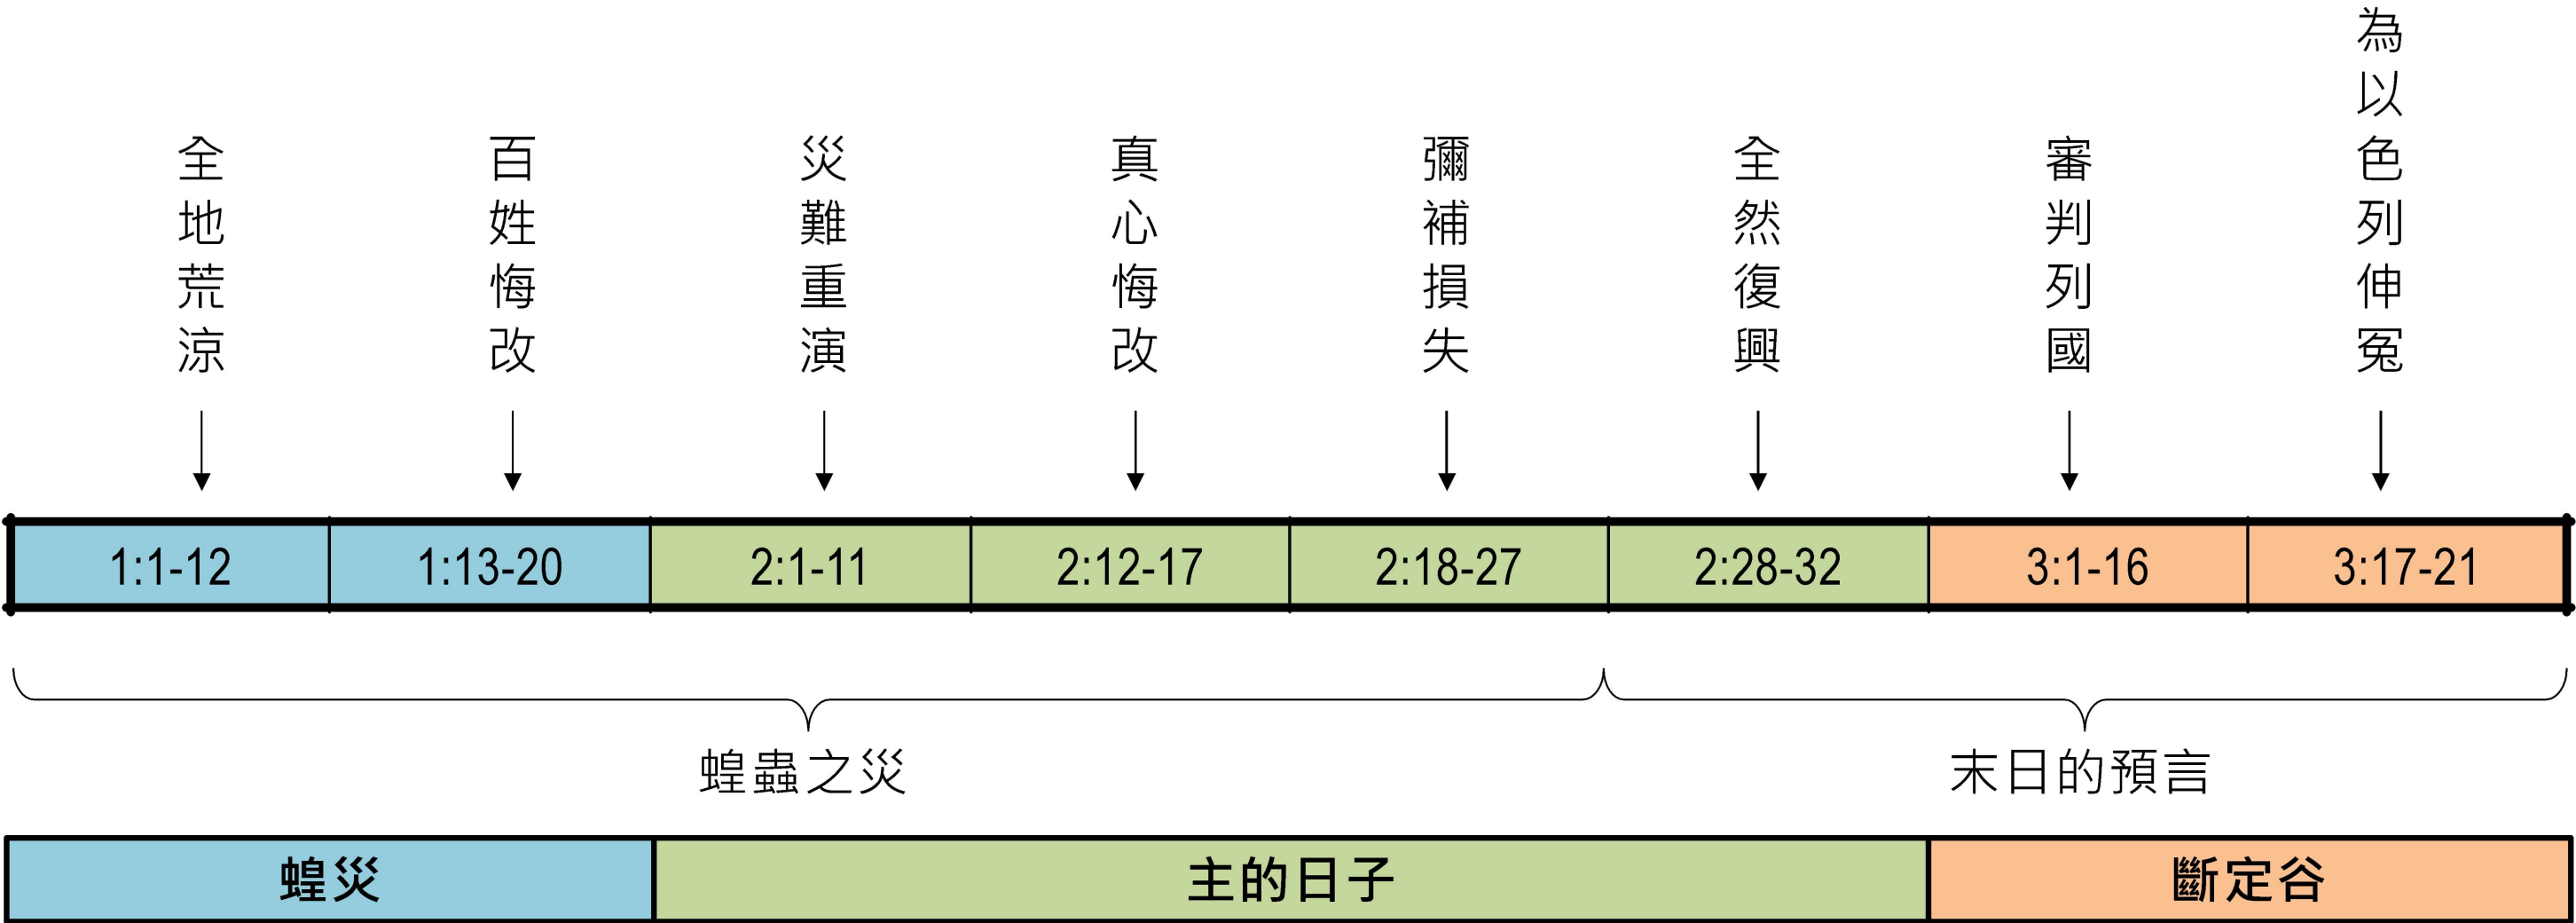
全地荒涼

百姓悔改

災難重演

真心悔改

彌補損失

全然復興

審判列國

為以色列伸冤

| 1:1-12 | 1:13-20 | 2:1-11 | 2:12-17 | 2:18-27 | 2:28-32 | 3:1-16 | 3:17-21 |
|---|---|---|---|---|---|---|---|

蝗蟲之災

末日的預言

| 蝗災 | 主的日子 | 斷定谷 |
|---|---|---|